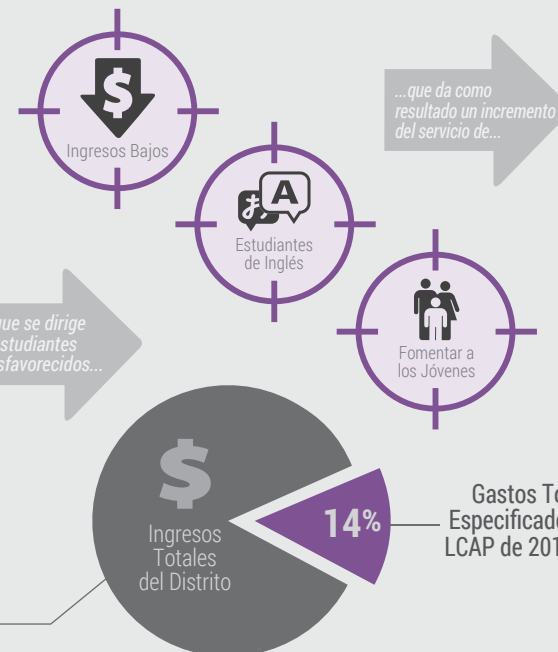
Ingresos Bajos

...que da como resultado un incremento del servicio de...

Estudiantes de Inglés

que se dirige estudiantes sfavorecidos...

Fomentar a los Jóvenes

Ingresos Totales del Distrito

14%

Gastos To Especificado LCAP de 201